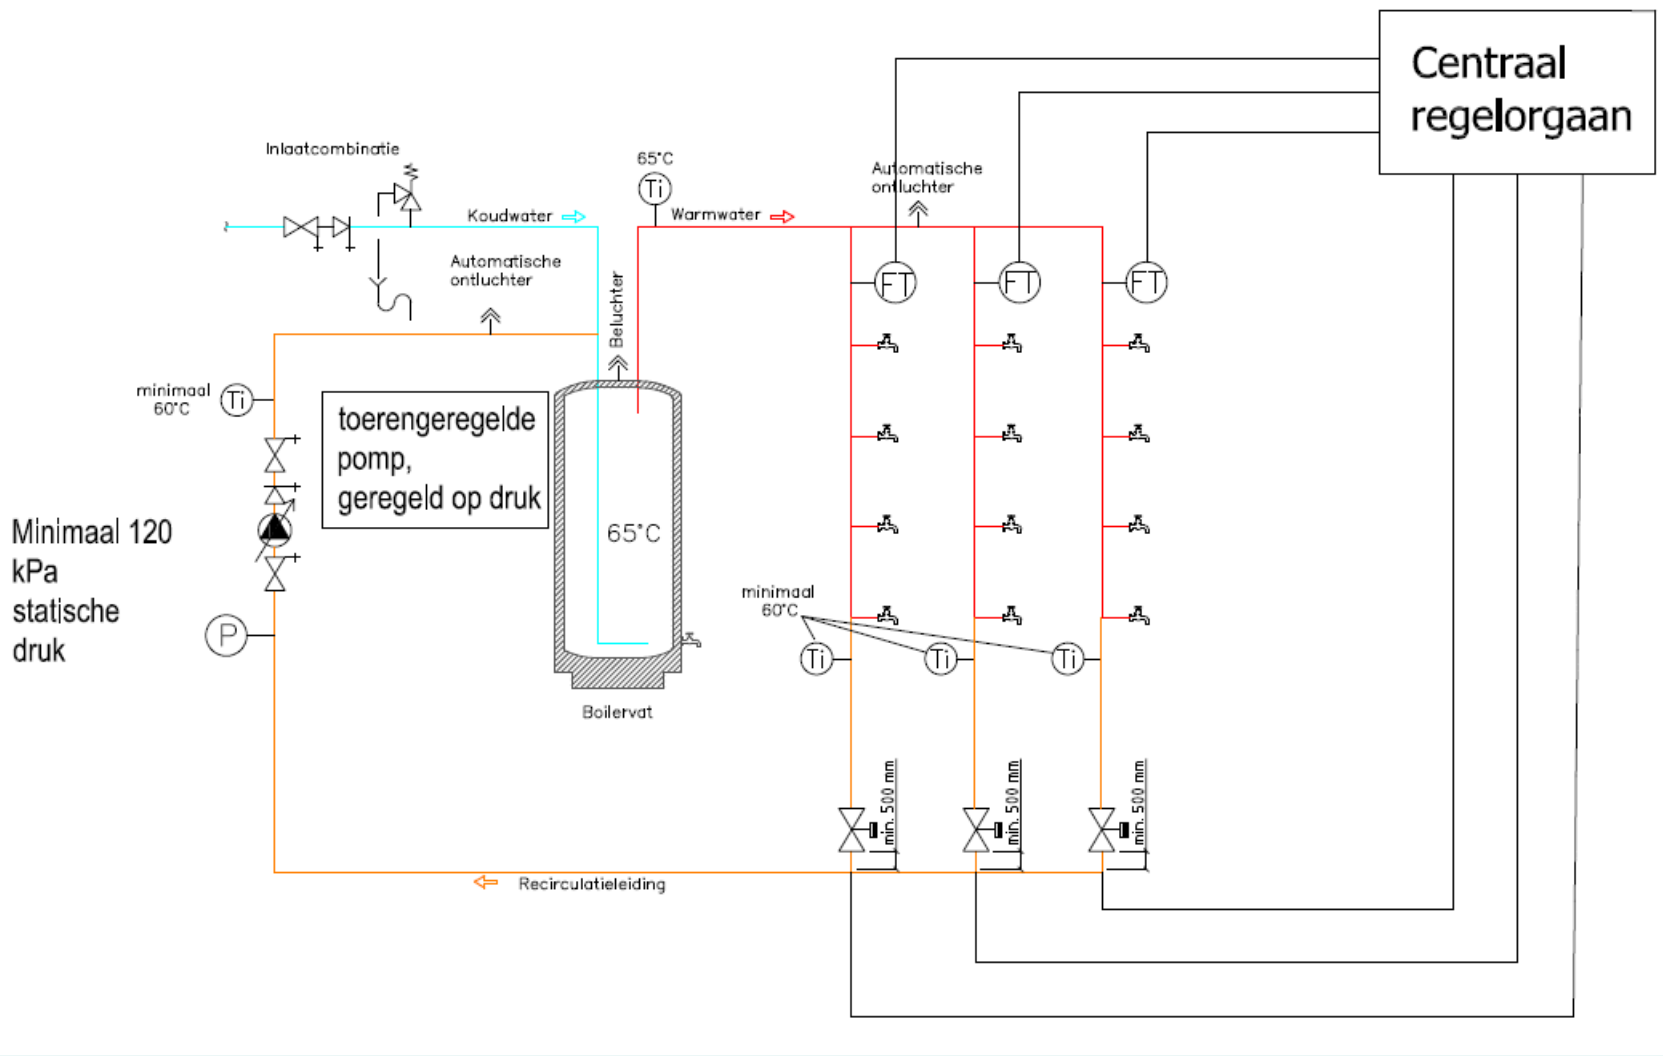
Centraal regelorgaan

Inlaatcombinatie

Koudwater

65°C

Ti

Warmwater

Automatische ontluchter

Automatische ontluchter

Beluchter

FT

FT

FT

minimaal 60°C

Ti

toerengeregelde pomp, geregeld op druk

65°C

Minimaal 120 kPa statische druk

P

minimaal 60°C

Ti

Ti

Ti

Boilervat

min. 500 mm

min. 500 mm

min. 500 mm

Recirculatieleiding